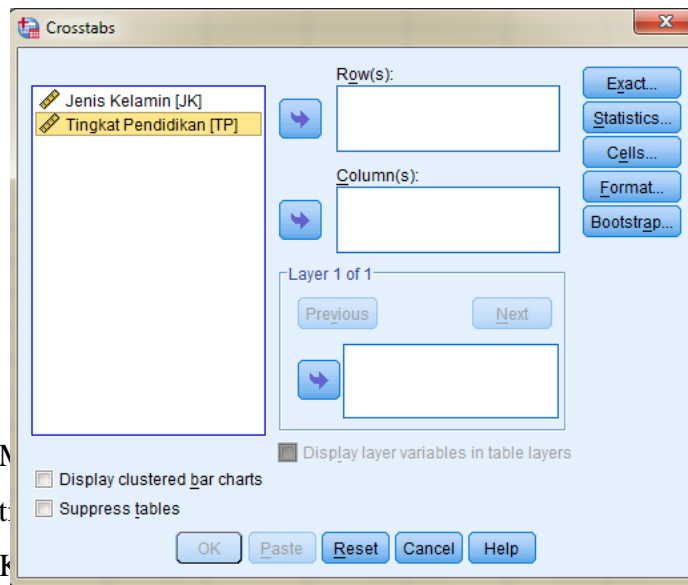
Crosstabs

Jenis Kelamin [JK]
Tingkat Pendidikan [TP]

Row(s):

Column(s):

Layer 1 of 1

Previous

Next

Display layer variables in table layers

Exact...
Statistics...
Cells...
Format...
Bootstrap...

Display clustered bar charts
Suppress tables

OK
Paste
Reset
Cancel
Help